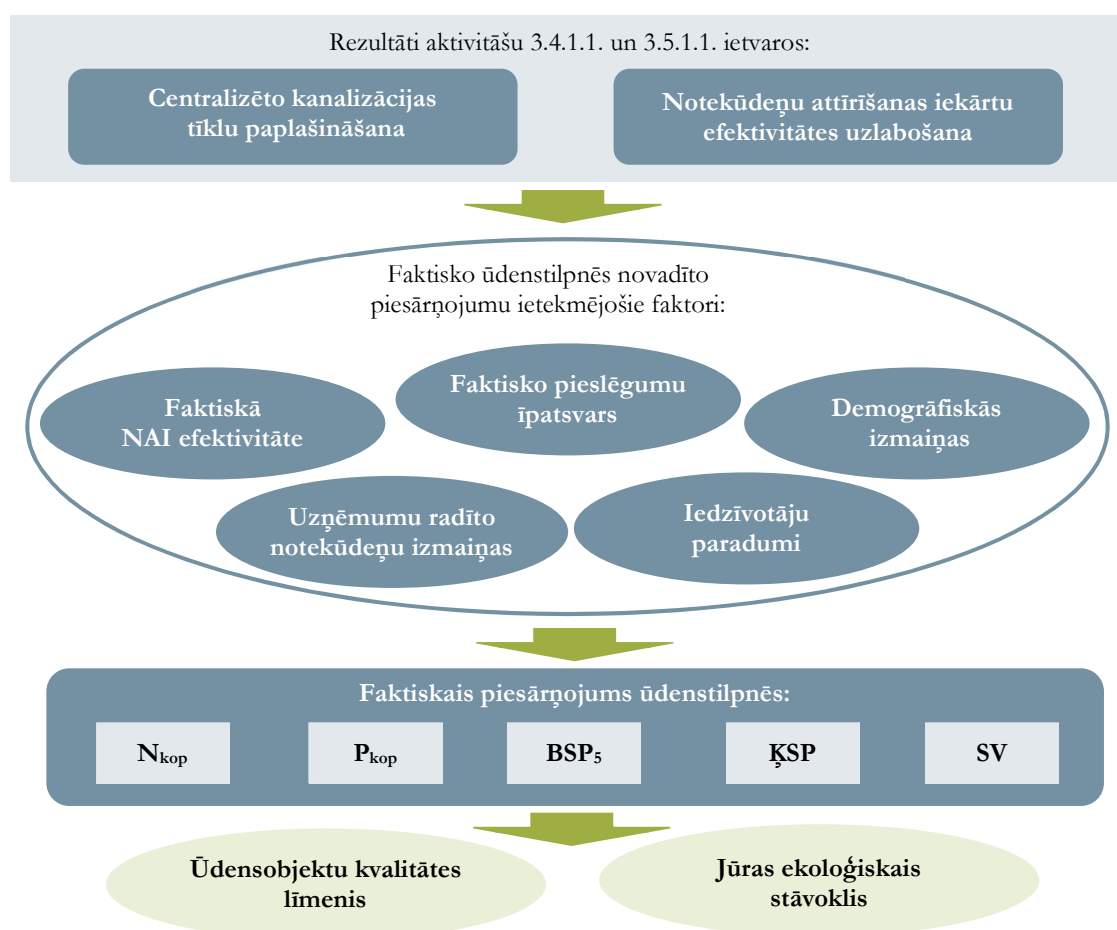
Rezultāti aktivitāšu 3.4.1.1. un 3.5.1.1. ietvaros:

Centralizēto kanalizācijas tīklu paplašināšana

Notekūdeņu attīrīšanas iekārtu efektivitātes uzlabošana

Faktisko ūdenstilpnēs novadīto piesārņojumu ietekmējošie faktori:

Faktiskā NAI efektivitāte

Faktisko pieslēgumu īpatsvars

Demogrāfiskās izmaiņas

Uzņēmumu radīto notekūdeņu izmaiņas

Iedzīvotāju paradumi

Faktiskais piesārņojums ūdenstilpnēs:

$N_{kop}$

$P_{kop}$

$BSP_5$

ĶSP

SV

Ūdensobjektu kvalitātes līmenis

Jūras ekoloģiskais stāvoklis